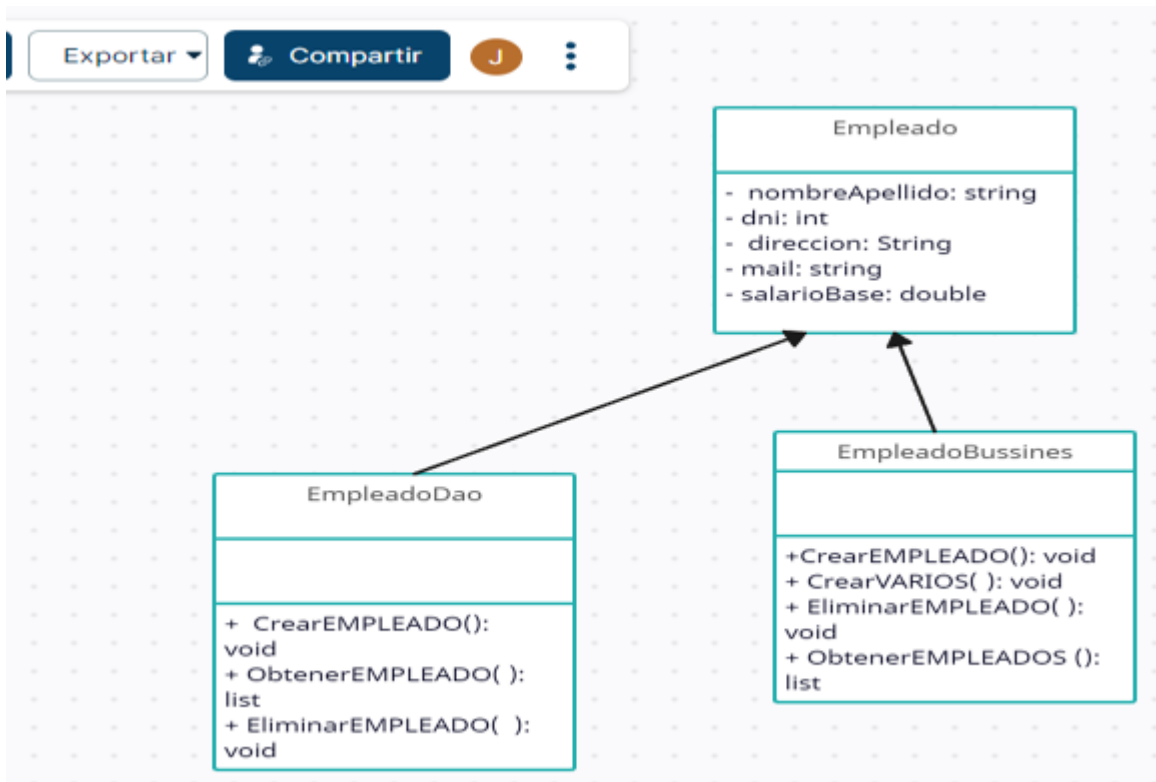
Exportar ▾ Compartir J

Empleado

- nombreApellido: string
- dni: int
- direccion: String
- mail: string
- salarioBase: double

EmpleadoDao

+ CrearEMPLEADO(): void
+ ObtenerEMPLEADO( ): list
+ EliminarEMPLEADO( ): void

EmpleadoBussines

+CrearEMPLEADO(): void
+ CrearVARIOS( ): void
+ EliminarEMPLEADO( ): void
+ ObtenerEMPLEADOS (): list